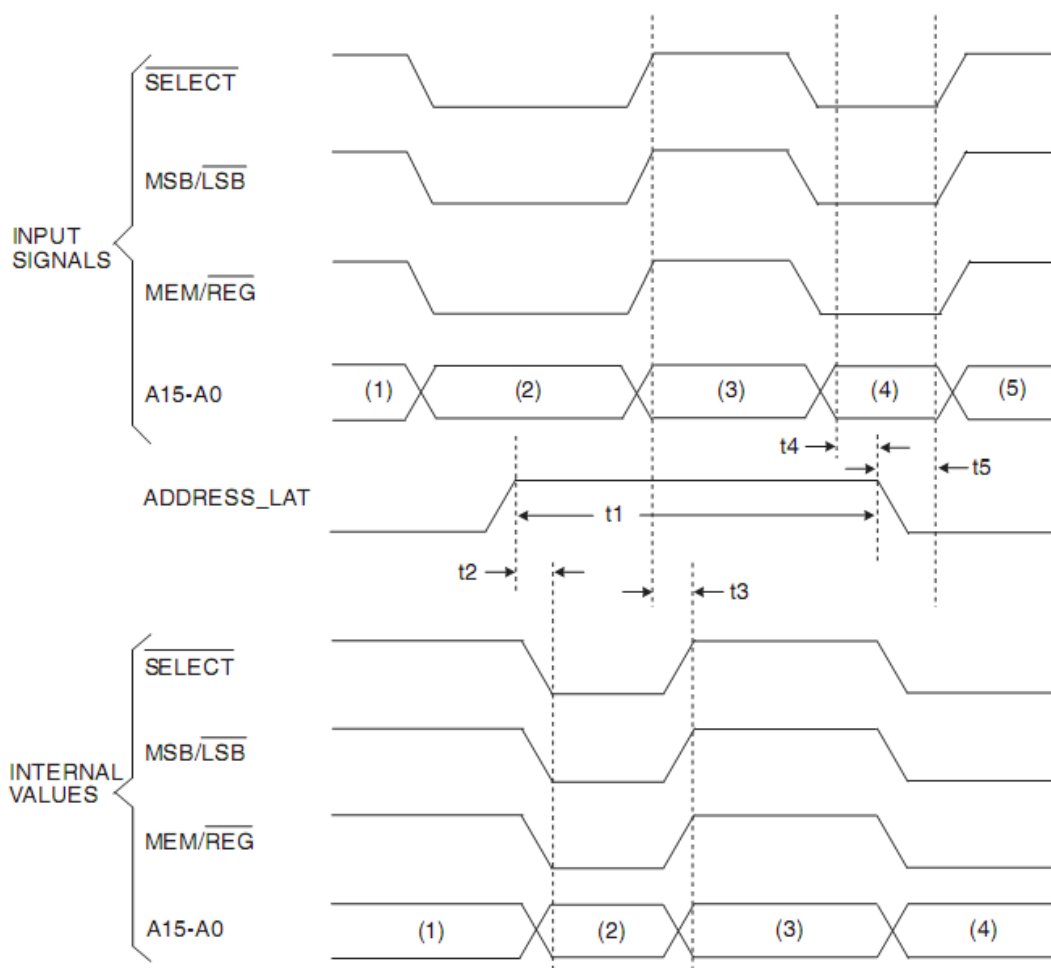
INPUT SIGNALS

$\overline{\text{SELECT}}$

MSB/$\overline{\text{LSB}}$

MEM/$\overline{\text{REG}}$

A15-A0

(1) (2) (3) (4) (5)

t4 t5

ADDRESS_LAT

t1

t2 t3

INTERNAL VALUES

$\overline{\text{SELECT}}$

MSB/$\overline{\text{LSB}}$

MEM/$\overline{\text{REG}}$

A15-A0

(1) (2) (3) (4)